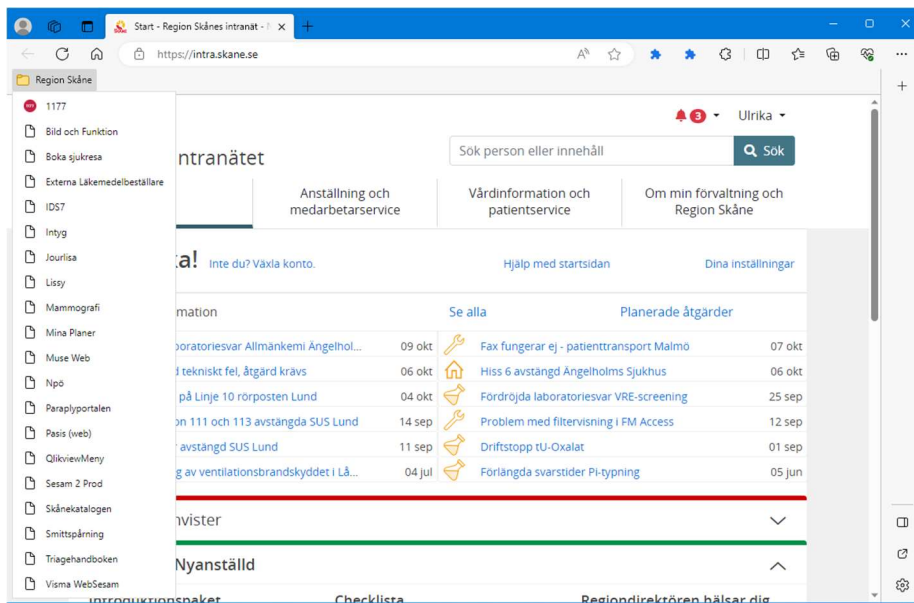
Start - Region Skånes intranät - ×

https://intra.skane.se

Region Skåne

1177
Bild och Funktion
Boka sjukresa
Externa Läkemedelbeställare
IDS7
Intyg
Jourlisa
Lissy
Mammografi
Mina Planer
Muse Web
Npö
Paraplyportalen
Pasis (web)
QlikviewMeny
Sesam 2 Prod
Skånekatalogen
Smittspårning
Triagehandboken
Visma WebSesam

3 Ulrika

intranätet

Sök person eller innehåll

Sök

Anställning och medarbetarservice

Vårdinformation och patientservice

Om min förvaltning och Region Skåne

a! Inte du? Växla konto.

Hjälp med startsidan

Dina inställningar

mation

Se alla

Planerade åtgärder

boratoriesvar Allmänkemi Ängelhol... 09 okt

Fax fungerar ej - patienttransport Malmö 07 okt

d tekniskt fel, åtgärd krävs 06 okt

Hiss 6 avstängd Ängelholms Sjukhus 06 okt

på Linje 10 rörposten Lund 04 okt

Fördröjda laboratoriesvar VRE-screening 25 sep

on 111 och 113 avstängda SUS Lund 14 sep

Problem med filtervisning i FM Access 12 sep

r avstängd SUS Lund 11 sep

Driftstopp tU-Oxalat 01 sep

g av ventilationsbrandskyddet i Lå... 04 jul

Förlängda svarstider Pi-typning 05 jun

nvister

Nyanställd

Introduktionspaket

Checklista

Regiondirektören hälsar dig